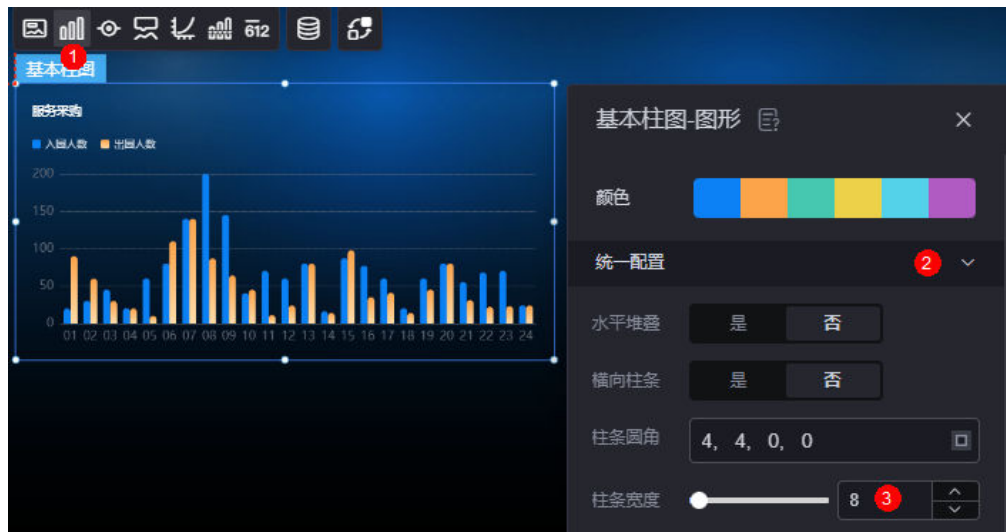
612

1

基本柱图

服务采购

入园人数 出园人数

200
150
100
50
0

01 02 03 04 05 06 07 08 09 10 11 12 13 14 15 16 17 18 19 20 21 22 23 24

基本柱图-图形

颜色

统一配置 2

水平堆叠 是 否

横向柱条 是 否

柱条圆角 4, 4, 0, 0

柱条宽度 8 3